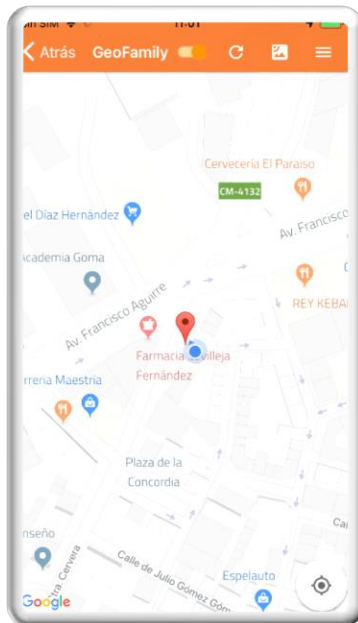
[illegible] SIM 11:01

Atrás GeoFamily

Cervecería El Paraíso
CM-4132
el Díaz Hernández
Av. Francisco
Academia Goma
Av. Francisco Aguirre
REY KEBA
Farmacia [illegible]villeja Fernández
rrería Maestria
Plaza de la Concordia
nseño
Calle de Julio Gómez Góm
Espejauto
Google